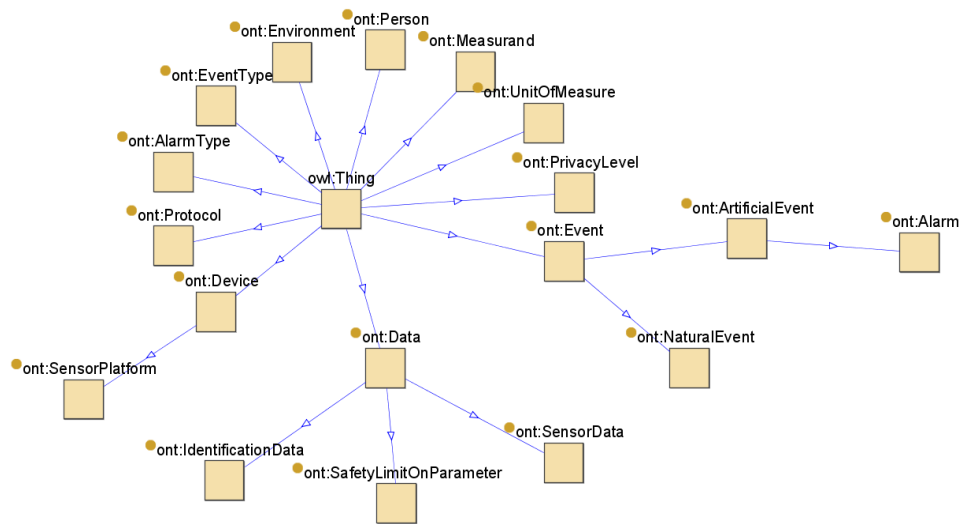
ont:Environment
ont:Person
ont:Measurand
ont:EventType
ont:UnitOfMeasure
ont:AlarmType
owl:Thing
ont:PrivacyLevel
ont:Protocol
ont:Event
ont:ArtificialEvent
ont:Alarm
ont:Device
ont:NaturalEvent
ont:Data
ont:SensorPlatform
ont:SensorData
ont:IdentificationData
ont:SafetyLimitOnParameter